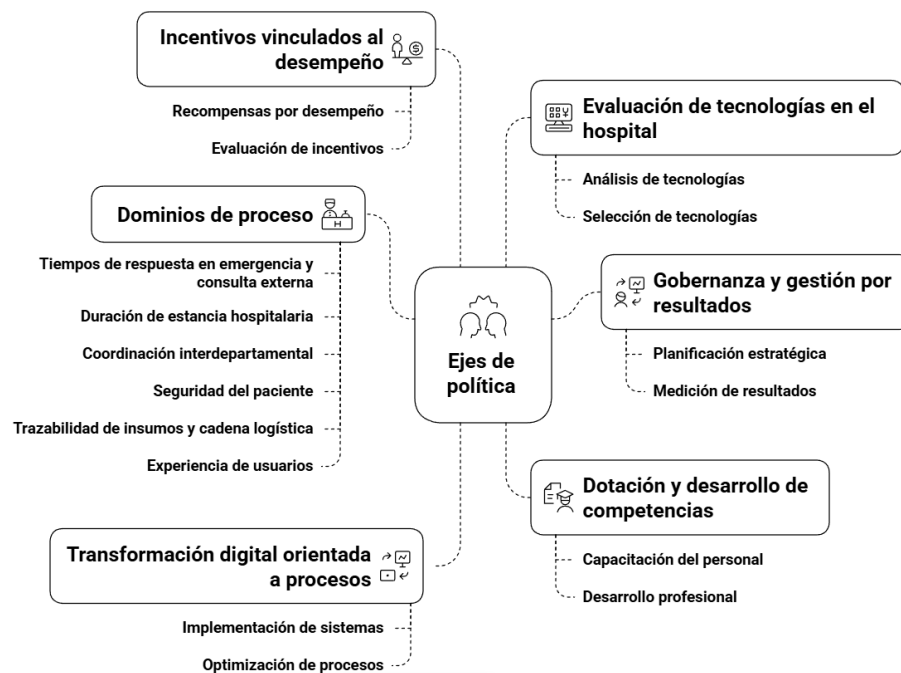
Incentivos vinculados al desempeño

Recompensas por desempeño

Evaluación de incentivos

Dominios de proceso

Tiempos de respuesta en emergencia y consulta externa

Duración de estancia hospitalaria

Coordinación interdepartamental

Seguridad del paciente

Trazabilidad de insumos y cadena logística

Experiencia de usuarios

Transformación digital orientada a procesos

Implementación de sistemas

Optimización de procesos

Ejes de política

Evaluación de tecnologías en el hospital

Análisis de tecnologías

Selección de tecnologías

Gobernanza y gestión por resultados

Planificación estratégica

Medición de resultados

Dotación y desarrollo de competencias

Capacitación del personal

Desarrollo profesional